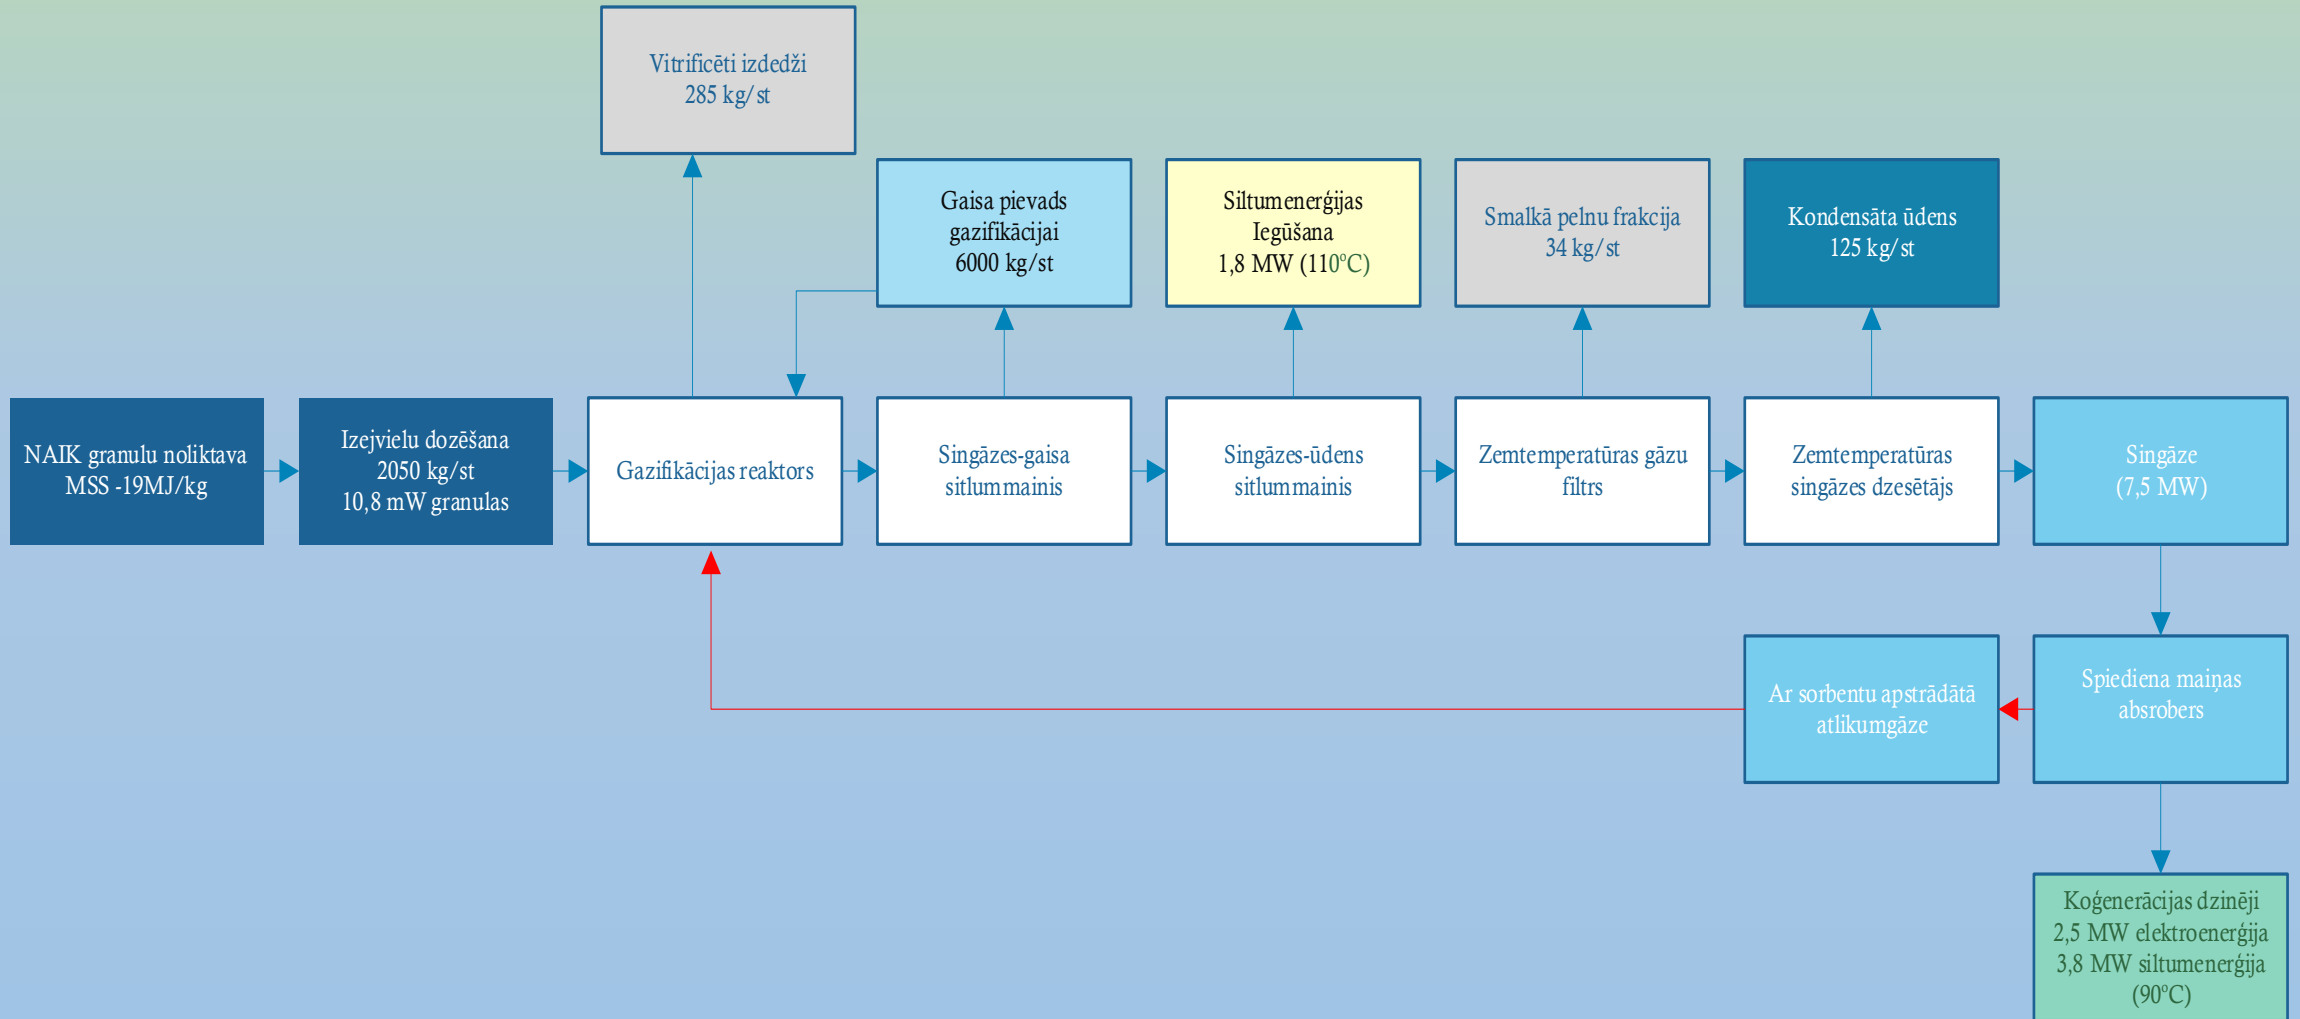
Vitrificēti izdedži
285 kg/st

Gaisa pievads
gazifikācijai
6000 kg/st

Siltumenerģijas
Iegūšana
1,8 MW (110°C)

Smalkā pelnu frakcija
34 kg/st

Kondensāta ūdens
125 kg/st

NAIK granulu noliktava
MSS -19MJ/kg

Izejvielu dozēšana
2050 kg/st
10,8 mW granulas

Gazifikācijas reaktors

Singāzes-gaisa
sitlummainis

Singāzes-ūdens
sitlummainis

Zemtemperatūras gāzu
filtrs

Zemtemperatūras
singāzes dzesētājs

Singāze
(7,5 MW)

Ar sorbentu apstrādātā
atlikumgāze

Spiediena maiņas
absrobers

Koģenerācijas dzinēji
2,5 MW elektroenerģija
3,8 MW siltumenerģija
(90°C)